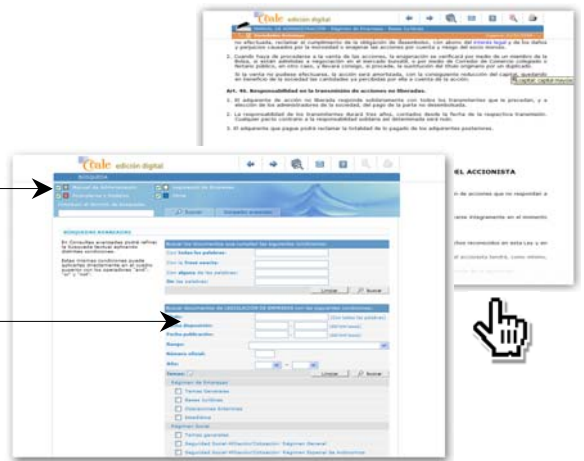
Ciss edición digital

no efectuada, reclamar el cumplimiento de la obligación de desembolso, con abono del interés legal y de los daños y perjuicios causados por la morosidad o enajenar las acciones por cuenta y riesgo del socio moroso.

2. Cuando haya de procederse a la venta de las acciones, la enajenación se verificará por medio de un miembro de la Bolsa, si están admitidas a negociación en el mercado bursátil, o por medio de Corredor de Comercio colegiado o fedatario público, en otro caso, y llevará consigo, si procede, la sustitución del título originario por un duplicado.

3. Si la venta no pudiese efectuarse, la acción será amortizada, con la consiguiente reducción del capital, quedando en beneficio de la sociedad las cantidades ya percibidas por ella a cuenta de la acción.

Art. 46. Responsabilidad en la transmisión de acciones no liberadas.

1. El adquirente de acción no liberada responde solidariamente con todos los transmitentes que le precedan, y a elección de los administradores de la sociedad, del pago de la parte no desembolsada.

2. La responsabilidad de los transmitentes durará tres años, contados desde la fecha de la respectiva transmisión. Cualquier pacto contrario a la responsabilidad solidaria así determinada será nulo.

3. El adquirente que pague podrá reclamar la totalidad de lo pagado de los adquirentes posteriores.

EL ACCIONISTA

Ciss edición digital

BÚSQUEDA

Buscar

BÚSQUEDAS AVANZADAS

En Consultas avanzadas podrá refinar la búsqueda textual aplicando distintas condiciones.

Buscar los documentos que cumplan las siguientes condiciones:

Con todas las palabras:

Con la frase exacta:

Con alguna de las palabras:

Sin las palabras:

Limpiar

Buscar

Buscar documentos de LEGISLACIÓN DE EMPRESAS con las siguientes condiciones:

Rango:

Número oficial:

Año:

Temas:

Régimen de Empresas

Temas Generales

Bases Jurídicas

Operaciones Societarias

Disolución

Régimen Social

Temas generales

Seguridad Social-Afiliación/Cotización - Régimen General

Seguridad Social-Afiliación/Cotización - Régimen Especial de Autónomos